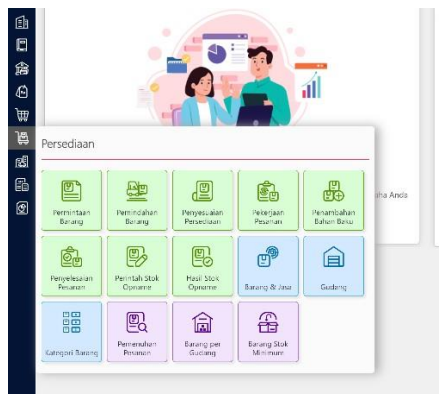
Persediaan

Permintaan Barang

Pemindahan Barang

Penyesuaian Persediaan

Pekerjaan Pesanan

Penambahan Bahan Baku

Penyelesaian Pesanan

Perintah Stok Opname

Hasil Stok Opname

Barang & Jasa

Gudang

Kategori Barang

Pemenuhan Pesanan

Barang per Gudang

Barang Stok Minimum

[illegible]ha Anda